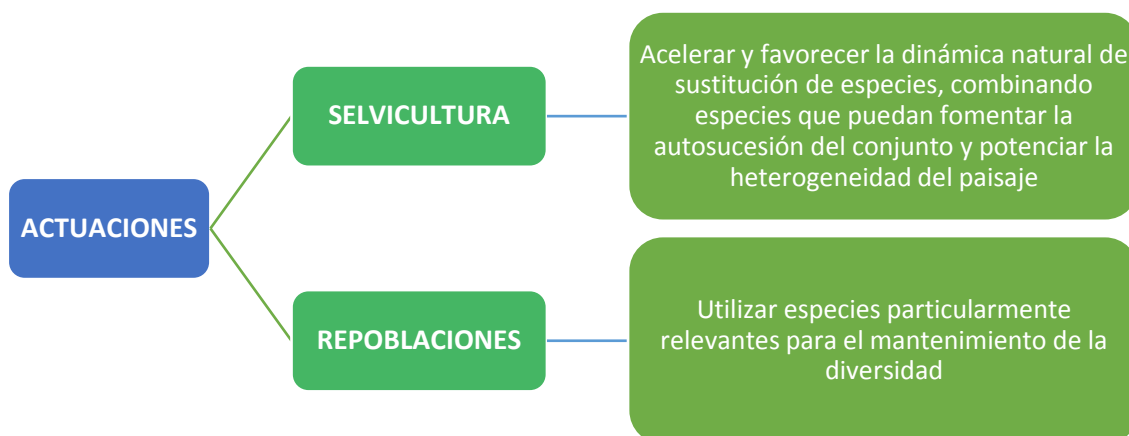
ACTUACIONES

SELVICULTURA

Acelerar y favorecer la dinámica natural de sustitución de especies, combinando especies que puedan fomentar la autosucesión del conjunto y potenciar la heterogeneidad del paisaje

REPOBLACIONES

Utilizar especies particularmente relevantes para el mantenimiento de la diversidad